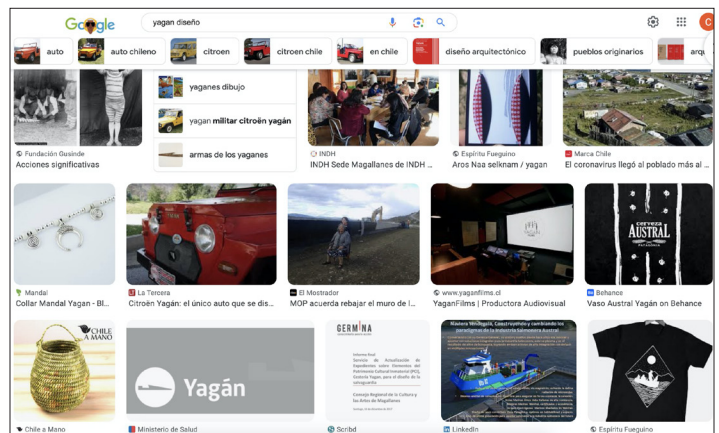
Google

yagan diseño

C

auto | auto chileno | citroen | citroen chile | en chile | diseño arquitectónico | pueblos originarios | arq

yaganes dibujo

yagan militar citroën yagán

armas de los yaganes

Fundación Gusinde
Acciones significativas

INDH
INDH Sede Magallanes de INDH ...

Espíritu Fueguino
Aros Naa selknam / yagan

Marca Chile
El coronavirus llegó al poblado más al ...

Mandal
Collar Mandal Yagan - Bl...

La Tercera
Citroën Yagán: el único auto que se dis...

El Mostrador
MOP acuerda rebajar el muro de l...

www.yaganfilms.cl
YaganFilms | Productora Audiovisual

Cerveza AUSTRAL

Behance
Vaso Austral Yagán on Behance

CHILE A MANO

Chile a Mano

Yagán

Ministerio de Salud

GERMINA

Consejo Regional de la Cultura y las Artes de Magallanes

Scribd

LinkedIn

Espíritu Fueguino